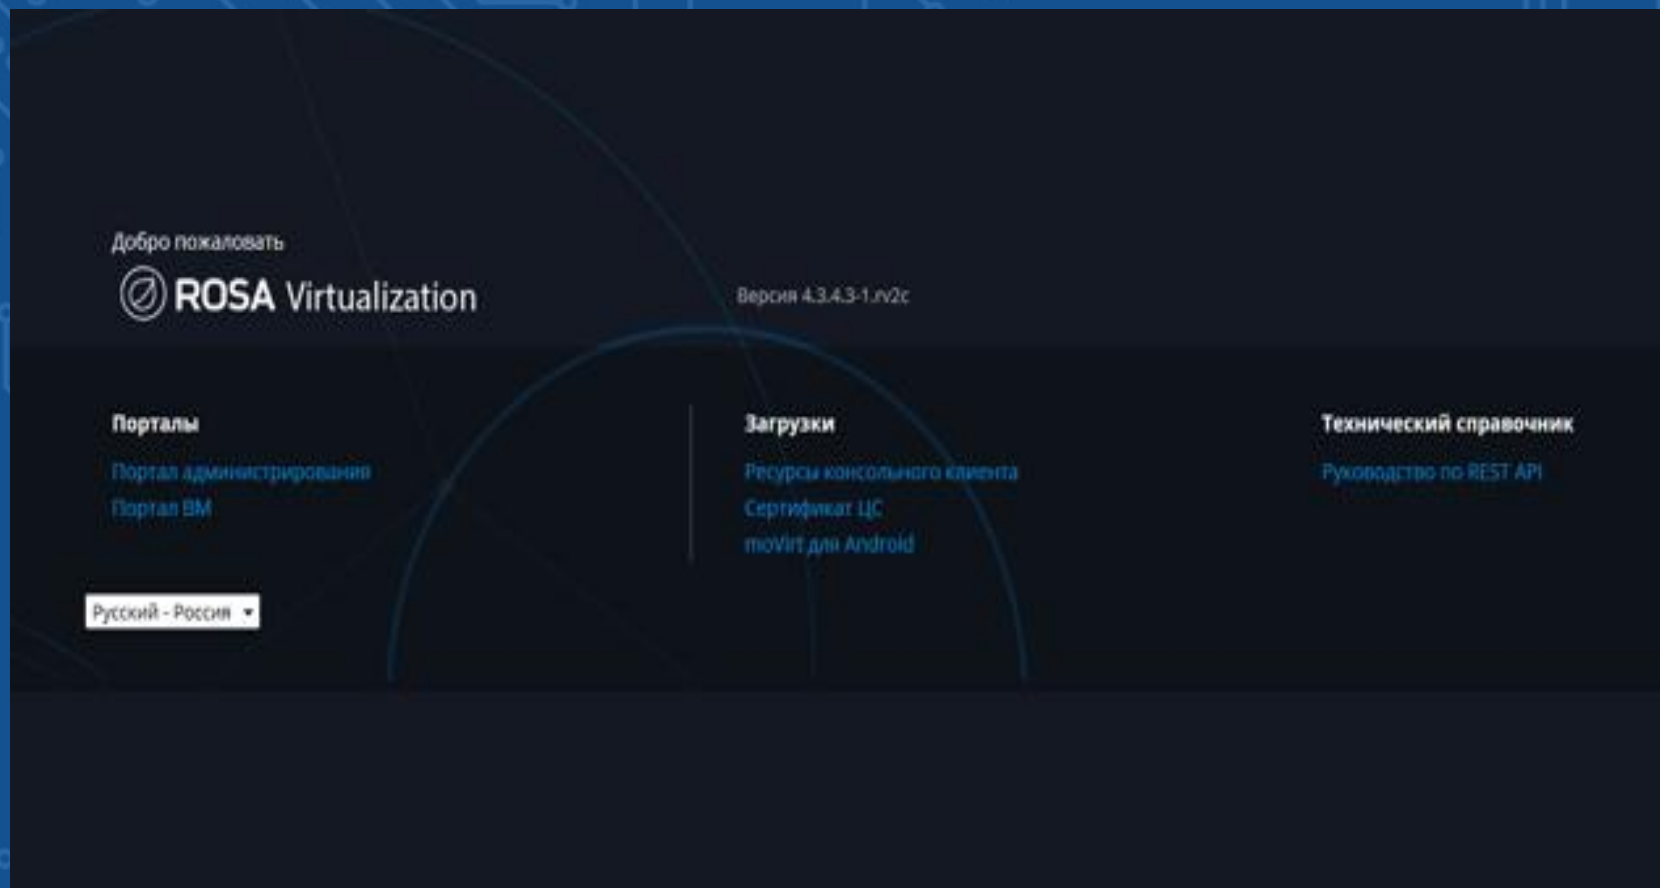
Добро пожаловать

ROSA Virtualization

Версия 4.3.4.3-1.rv2c

Порталы

Портал администрирования

Портал ВМ

Загрузки

Ресурсы консольного клиента

Сертификат ЦС

moVirt для Android

Технический справочник

Руководство по REST API

Русский - Россия